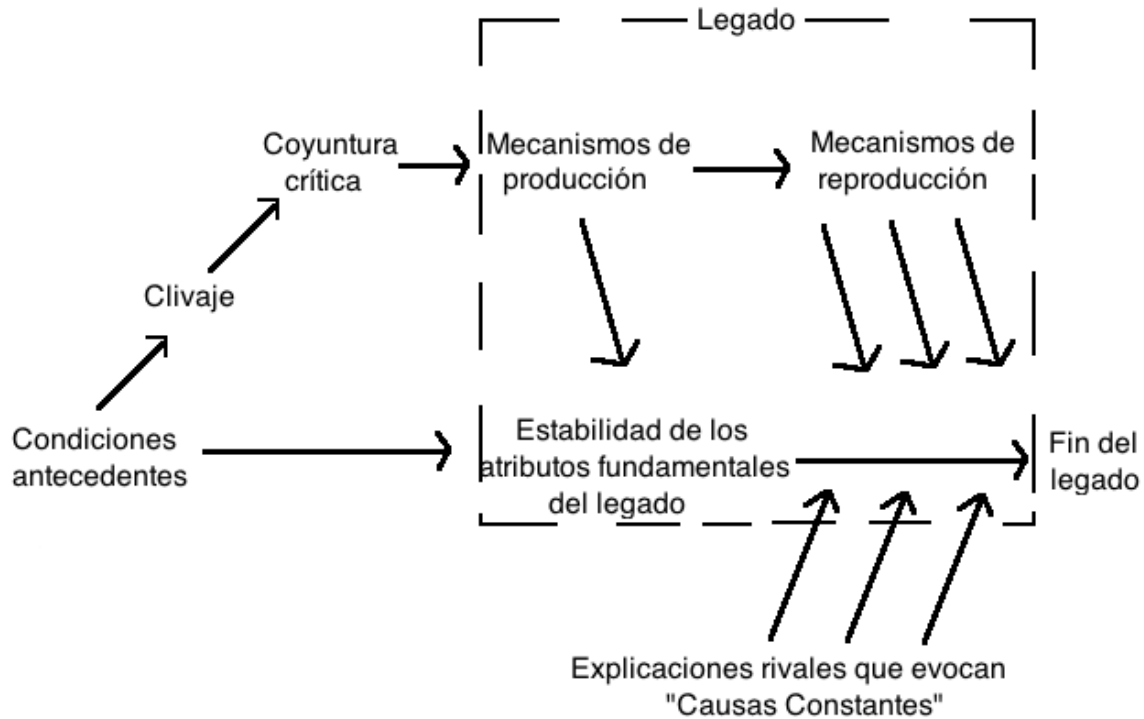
Legado

Coyuntura crítica

Mecanismos de producción

Mecanismos de reproducción

Clivaje

Condiciones antecedentes

Estabilidad de los atributos fundamentales del legado

Fin del legado

Explicaciones rivales que evocan "Causas Constantes"